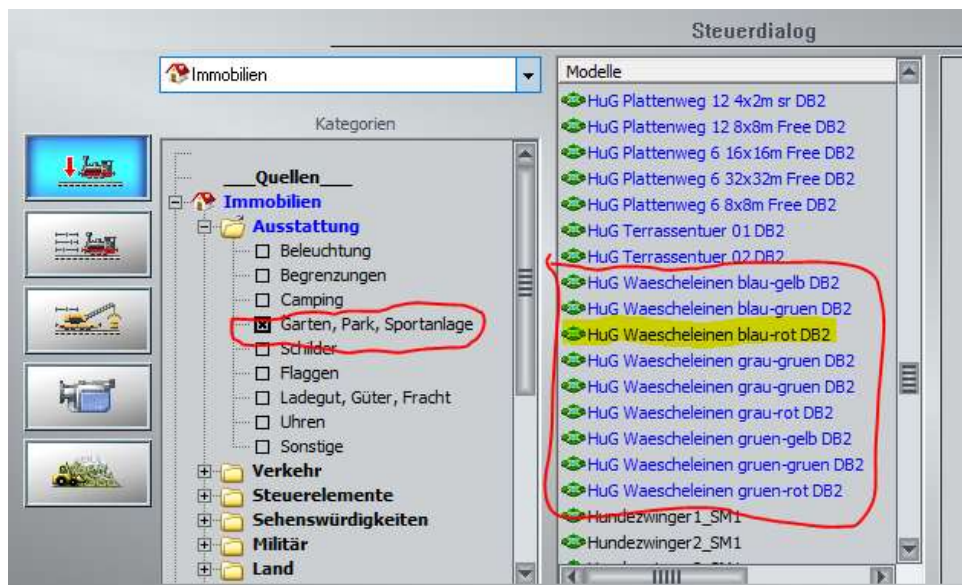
Steuerdialog

Immobilien

Kategorien

Quellen
Immobilien
Ausstattung
Beleuchtung
Begrenzungen
Camping
Garten, Park, Sportanlage
Schilder
Flaggen
Ladegut, Güter, Fracht
Uhren
Sonstige
Verkehr
Steuerelemente
Sehenswürdigkeiten
Militär
Land

Modelle
HuG Plattenweg 12 4x2m sr DB2
HuG Plattenweg 12 8x8m Free DB2
HuG Plattenweg 6 16x16m Free DB2
HuG Plattenweg 6 32x32m Free DB2
HuG Plattenweg 6 8x8m Free DB2
HuG Terrassentuer 01 DB2
HuG Terrassentuer 02 DB2
HuG Waescheleinen blau-gelb DB2
HuG Waescheleinen blau-gruen DB2
HuG Waescheleinen blau-rot DB2
HuG Waescheleinen grau-gruen DB2
HuG Waescheleinen grau-gruen DB2
HuG Waescheleinen grau-rot DB2
HuG Waescheleinen gruen-gelb DB2
HuG Waescheleinen gruen-gruen DB2
HuG Waescheleinen gruen-rot DB2
Hundezwinger1_SM1
Hundezwinger2_SM1